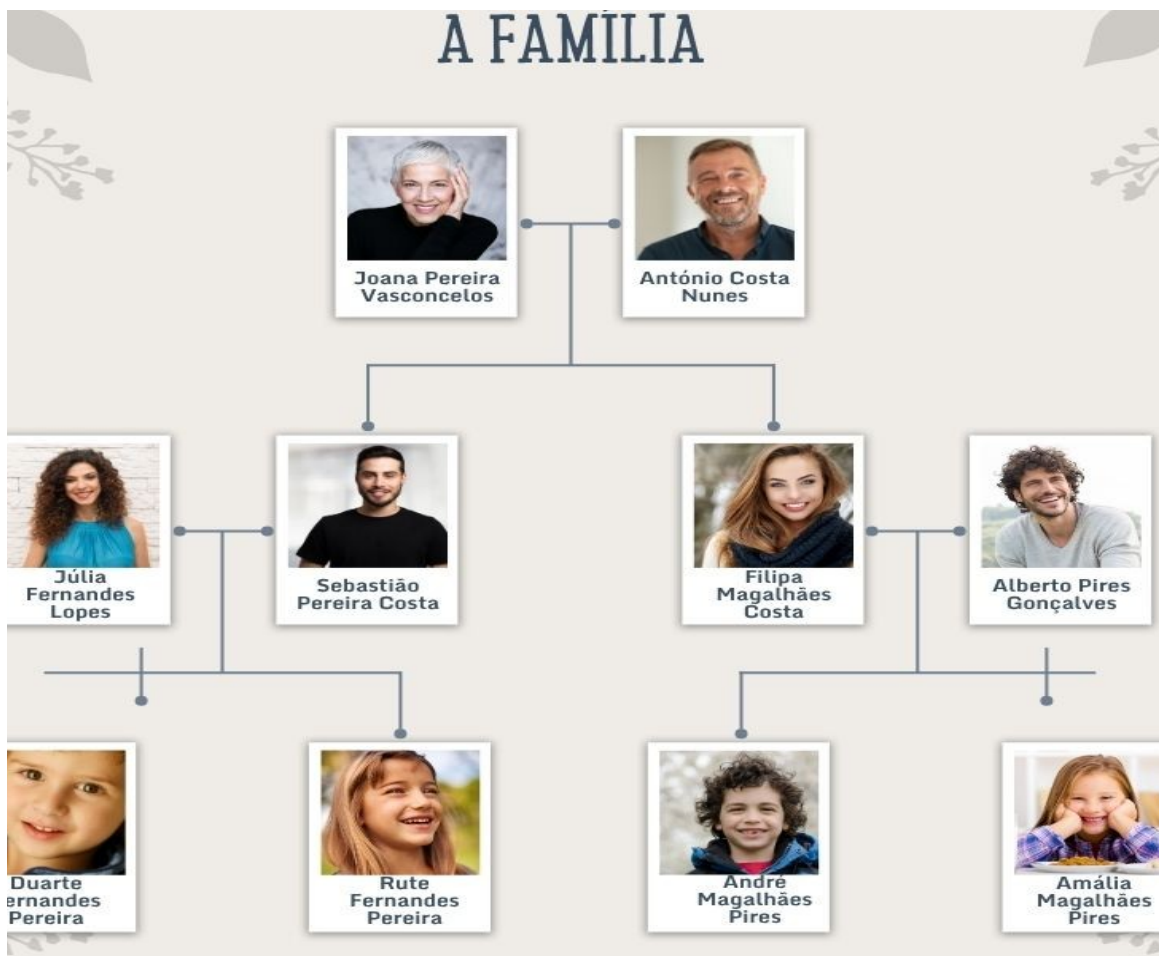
A FAMÍLIA

Joana Pereira Vasconcelos

António Costa Nunes

Júlia Fernandes Lopes

Sebastião Pereira Costa

Filipa Magalhães Costa

Alberto Pires Gonçalves

Duarte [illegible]ernandes Pereira

Rute Fernandes Pereira

André Magalhães Pires

Amália Magalhães Pires